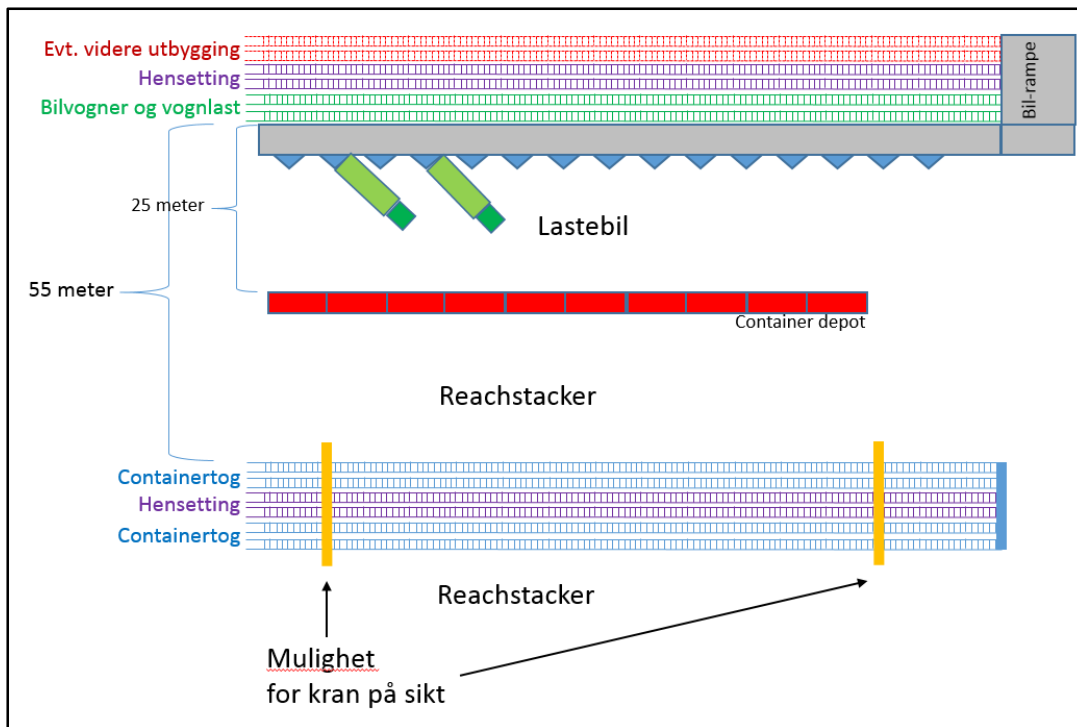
Evt. videre utbygging
Hensetting
Bilvogner og vognlast
Bil-rampe

25 meter
Lastebil
55 meter
Container depot

Reachstacker

Containertog
Hensetting
Containertog

Reachstacker

Mulighet
for kran på sikt